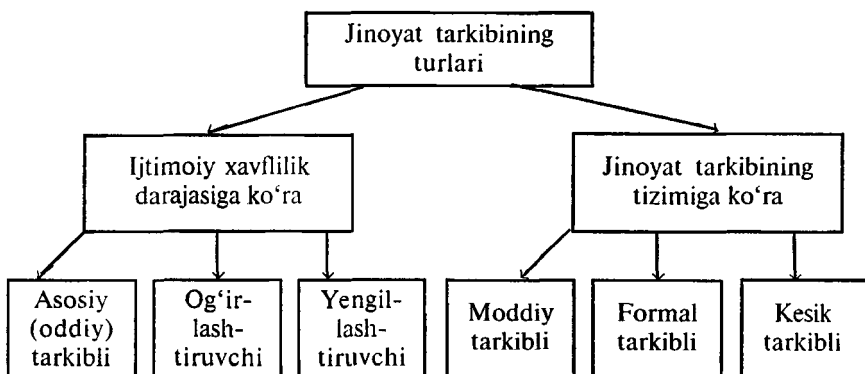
Jinoyat tarkibining turlari

Ijtimoiy xavflilik darajasiga ko‘ra

Jinoyat tarkibining tizimiga ko‘ra

Asosiy (oddiy) tarkibli

Og‘irlashtiruvchi

Yengillashtiruvchi

Moddiy tarkibli

Formal tarkibli

Kesik tarkibli